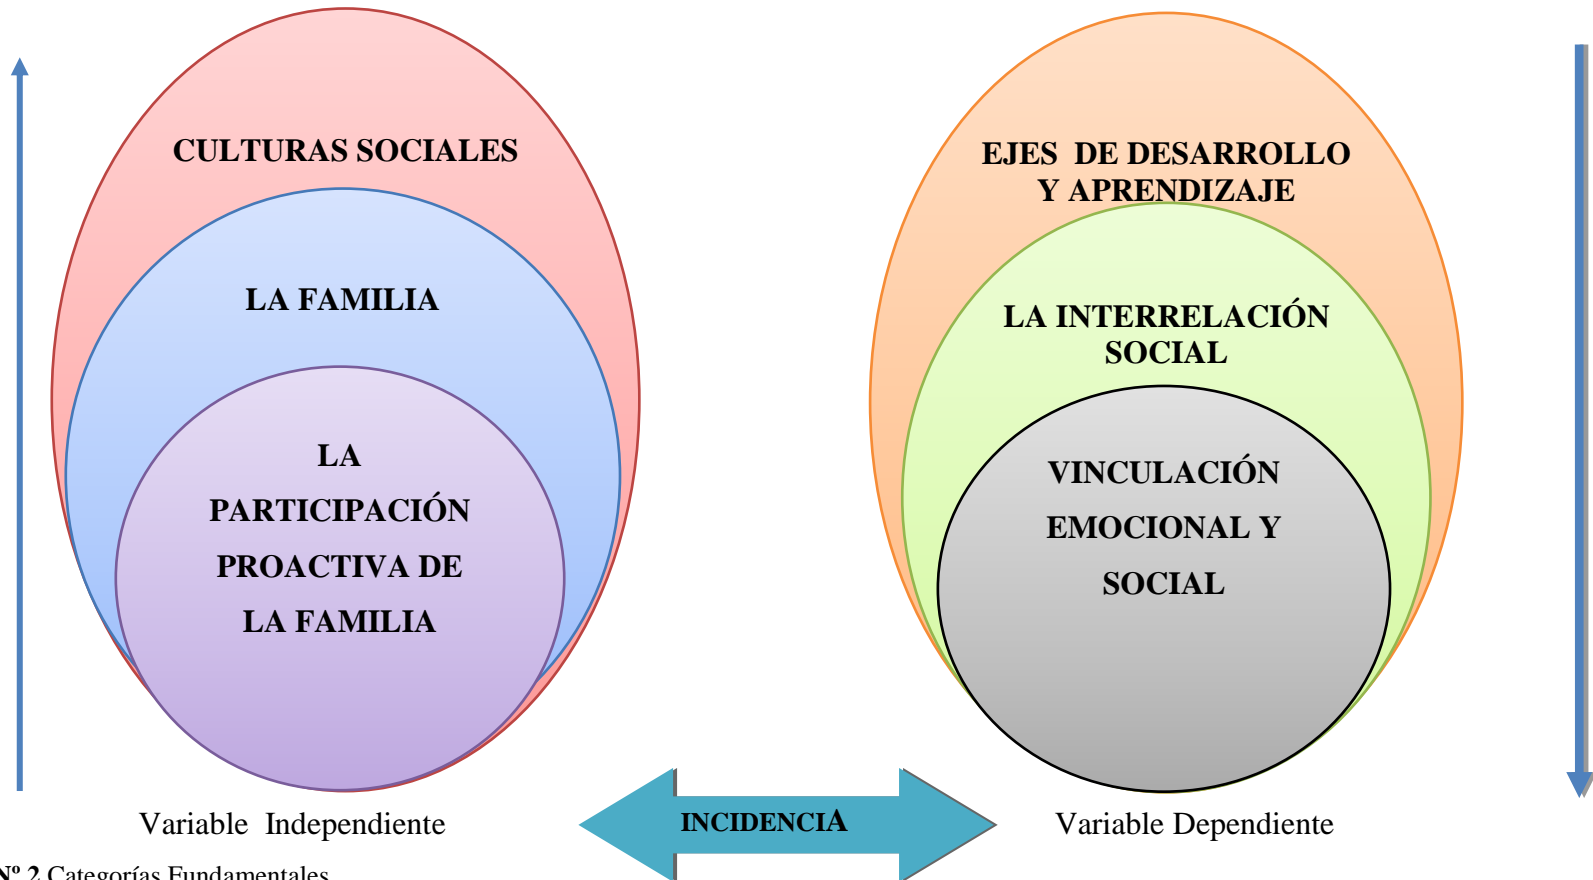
CULTURAS SOCIALES

LA FAMILIA

LA PARTICIPACIÓN PROACTIVA DE LA FAMILIA

EJES DE DESARROLLO Y APRENDIZAJE

LA INTERRELACIÓN SOCIAL

VINCULACIÓN EMOCIONAL Y SOCIAL

Variable Independiente

INCIDENCIA

Variable Dependiente

Nº 2 Categorías Fundamentales